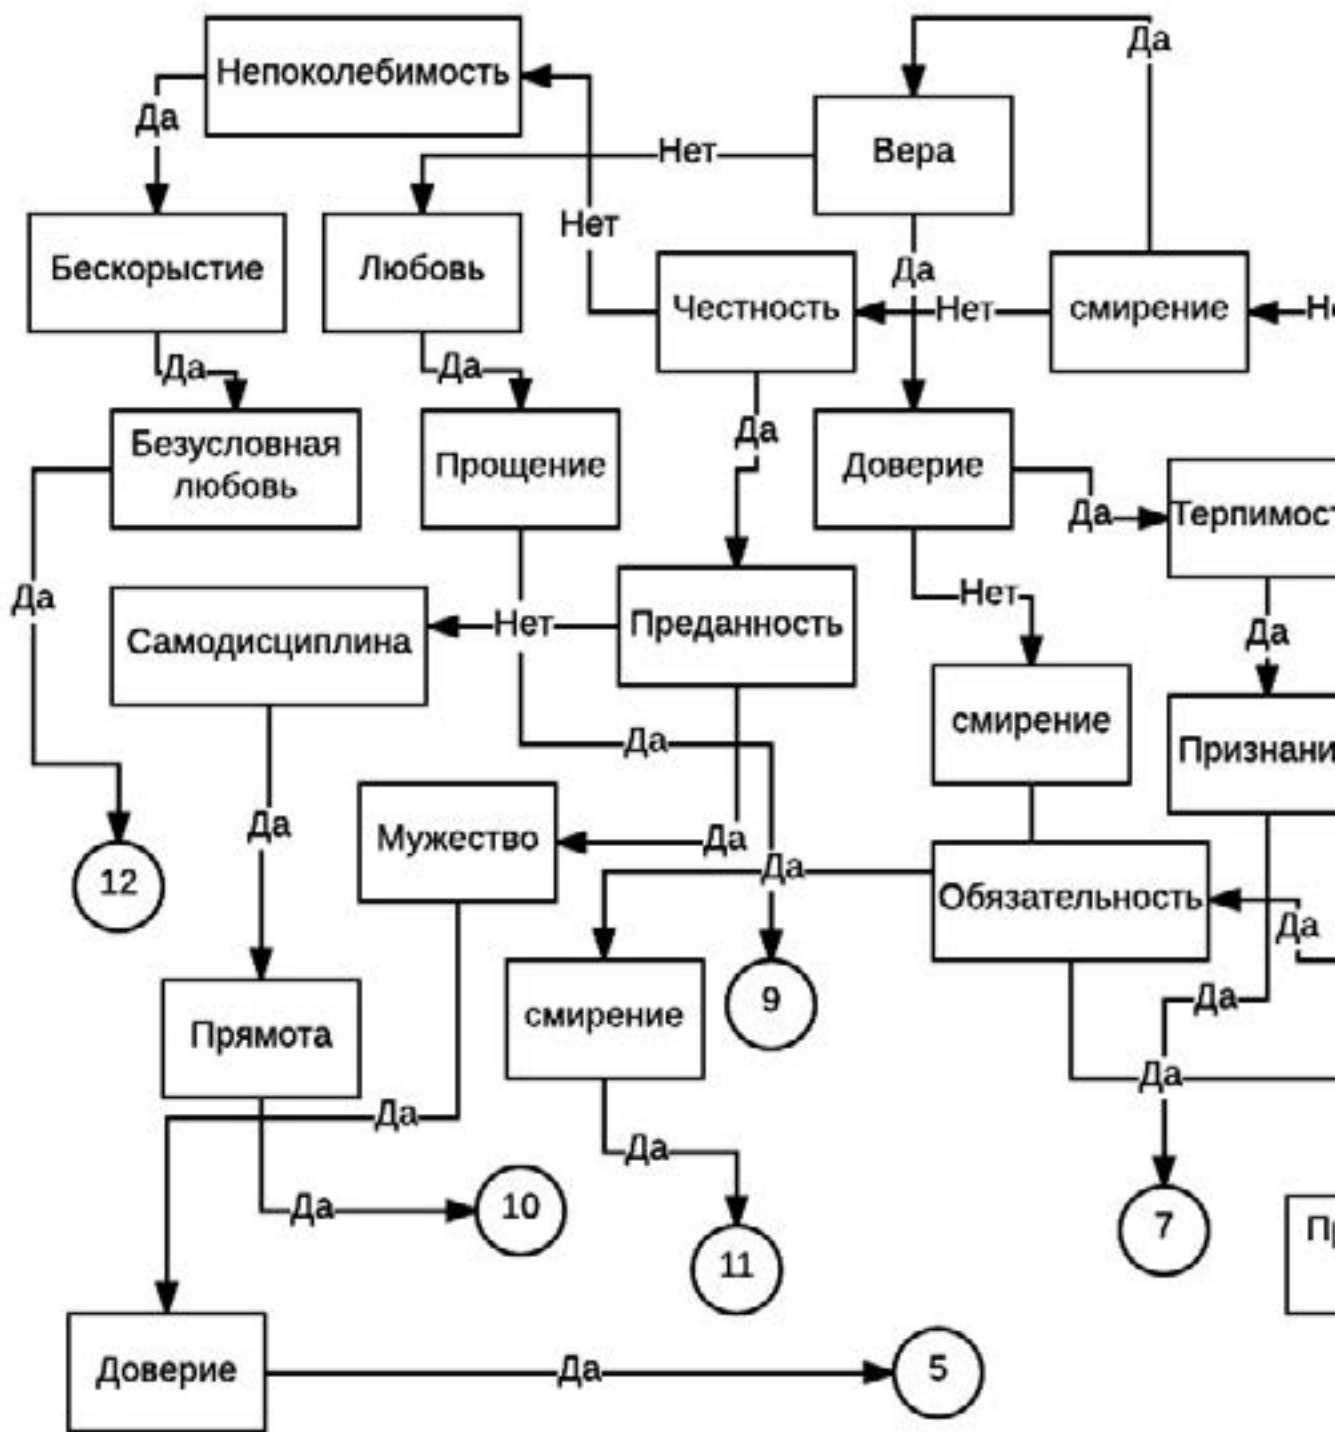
Да
Непоколебимость
Да
Нет
Вера
Нет
Бескорыстие
Любовь
Да
Честность
Нет
смирение
Н
Да
Да
Да
Безусловная любовь
Прощение
Доверие
Да
Терпимост
Да
Нет
Самодисциплина
Нет
Преданность
Да
смирение
Признани
Да
Да
Мужество
Да
Да
Да
Обязательность
12
Да
смирение
9
Да
Прямота
Да
Да
Да
10
Да
7
11
Пр
Доверие
Да
5